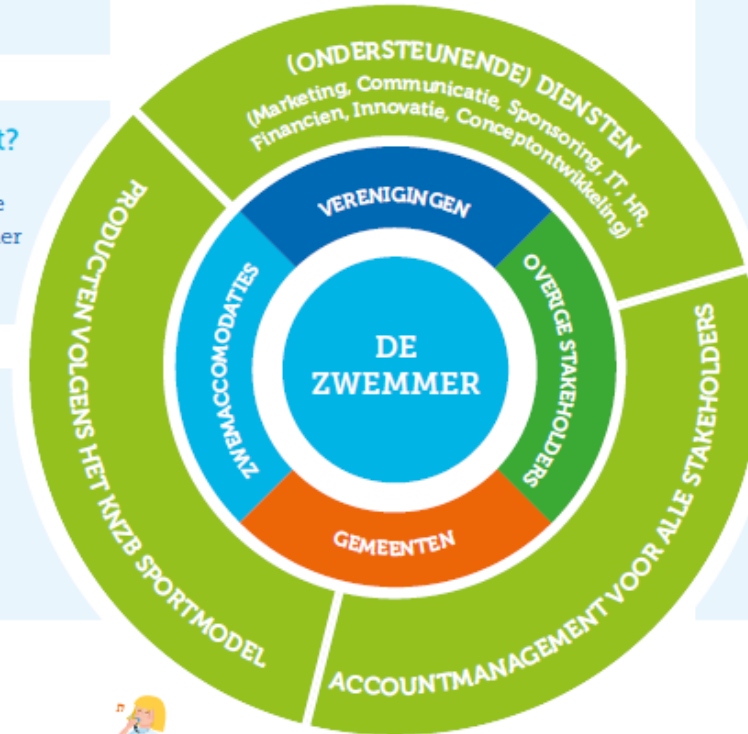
t?

e
er

(ONDERSTEUNENDE) DIENSTEN
(Marketing, Communicatie, Sponsoring, IT, HR, Financien, Innovatie, Conceptontwikkeling)

PRODUCTEN VOLGENS HET KNZB SPORTMODEL

VERENIGINGEN

ZWEMACCOMODATIES

OVERIGE STAKEHOLDERS

DE ZWEMMER

GEMEENTEN

ACCOUNTMANAGEMENT VOOR ALLE STAKEHOLDERS